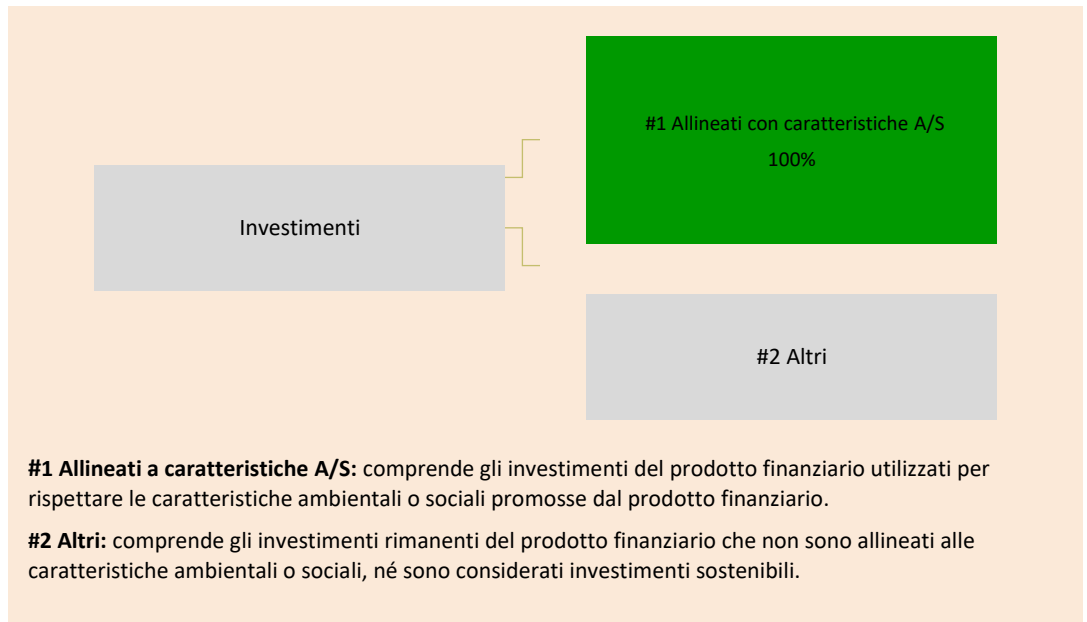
Investimenti

#1 Allineati con caratteristiche A/S
100%

#2 Altri

**#1 Allineati a caratteristiche A/S:** comprende gli investimenti del prodotto finanziario utilizzati per rispettare le caratteristiche ambientali o sociali promosse dal prodotto finanziario.

**#2 Altri:** comprende gli investimenti rimanenti del prodotto finanziario che non sono allineati alle caratteristiche ambientali o sociali, né sono considerati investimenti sostenibili.